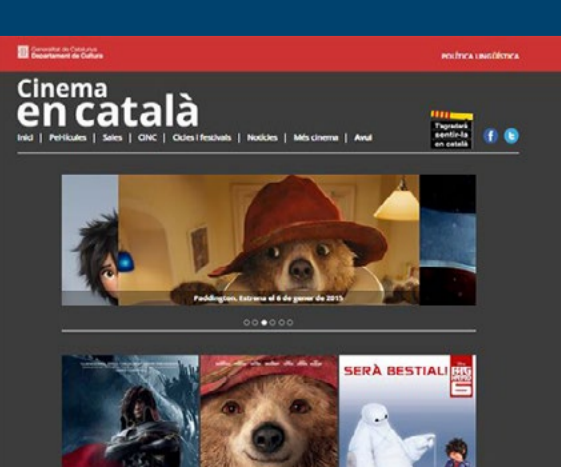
Generalitat de Catalunya
Departament de Cultura

POLÍTICA LINGÜÍSTICA

Cinema
en català

Inici | Pel·lícules | Sales | CINC | Cicles i festivals | Notícies | Més cinema | Avui

T'agradarà sentir-la en català

Paddington. Estrena el 6 de gener de 2015

SERÀ BESTIAL!